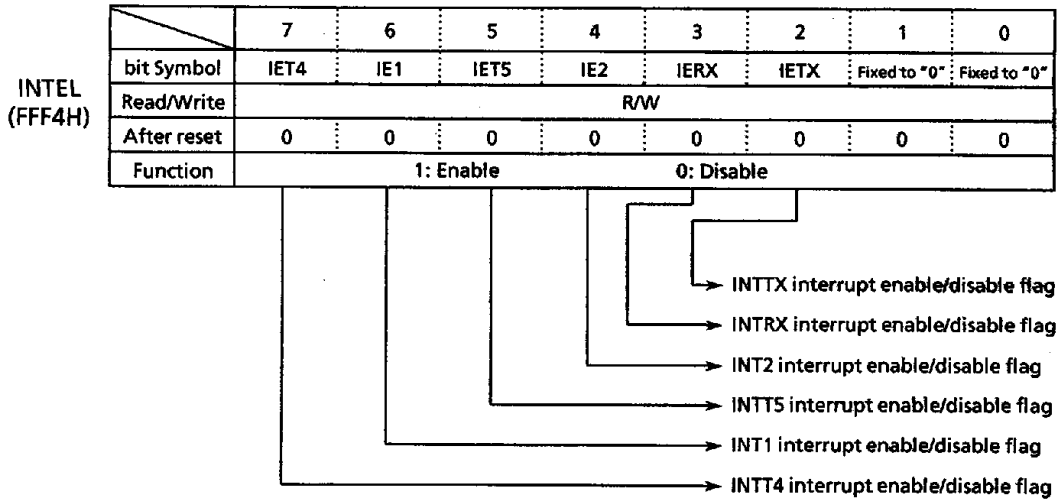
INTEL
(FFF4H)

| | 7 | 6 | 5 | 4 | 3 | 2 | 1 | 0 |
|---|---|---|---|---|---|---|---|---|
| bit Symbol | IET4 | IE1 | IET5 | IE2 | IERX | IETX | Fixed to "0" | Fixed to "0" |
| Read/Write | R/W | | | | | | | |
| After reset | 0 | 0 | 0 | 0 | 0 | 0 | 0 | 0 |
| Function | 1: Enable 0: Disable | | | | | | | |

INTTX interrupt enable/disable flag
INTRX interrupt enable/disable flag
INT2 interrupt enable/disable flag
INTT5 interrupt enable/disable flag
INT1 interrupt enable/disable flag
INTT4 interrupt enable/disable flag